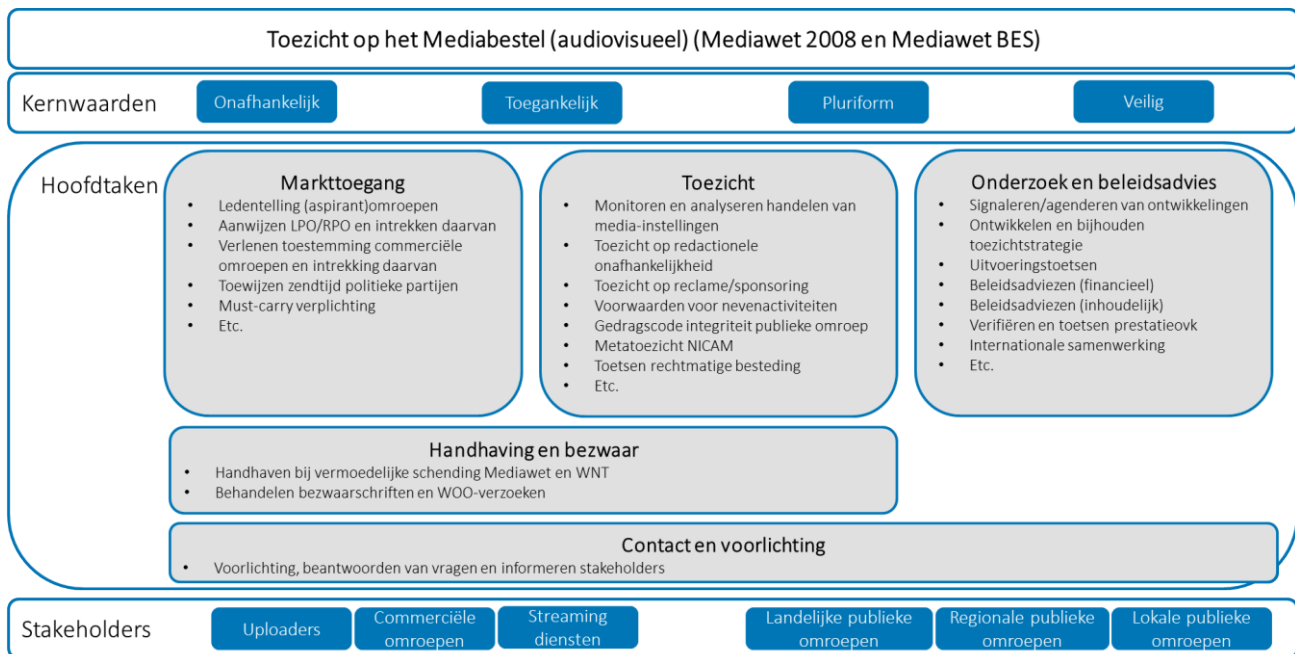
Toezicht op het Mediabestel (audiovisueel) (Mediawet 2008 en Mediawet BES)

Kernwaarden

Onafhankelijk

Toegankelijk

Pluriform

Veilig

Hoofdtaken

Markttoegang
- Ledentelling (aspirant)omroepen
- Aanwijzen LPO/RPO en intrekken daarvan
- Verlenen toestemming commerciële omroepen en intrekking daarvan
- Toewijzen zendtijd politieke partijen
- Must-carry verplichting
- Etc.

Toezicht
- Monitoren en analyseren handelen van media-instellingen
- Toezicht op redactionele onafhankelijkheid
- Toezicht op reclame/sponsoring
- Voorwaarden voor nevenactiviteiten
- Gedragscode integriteit publieke omroep
- Metatoezicht NICAM
- Toetsen rechtmatige besteding
- Etc.

Onderzoek en beleidsadvies
- Signaleren/agenderen van ontwikkelingen
- Ontwikkelen en bijhouden toezichtstrategie
- Uitvoeringstoetsen
- Beleidsadviezen (financieel)
- Beleidsadviezen (inhoudelijk)
- Verifiëren en toetsen prestatieovk
- Internationale samenwerking
- Etc.

Handhaving en bezwaar
- Handhaven bij vermoedelijke schending Mediawet en WNT
- Behandelen bezwaarschriften en WOO-verzoeken

Contact en voorlichting
- Voorlichting, beantwoorden van vragen en informeren stakeholders

Stakeholders

Uploaders

Commerciële omroepen

Streaming diensten

Landelijke publieke omroepen

Regionale publieke omroepen

Lokale publieke omroepen